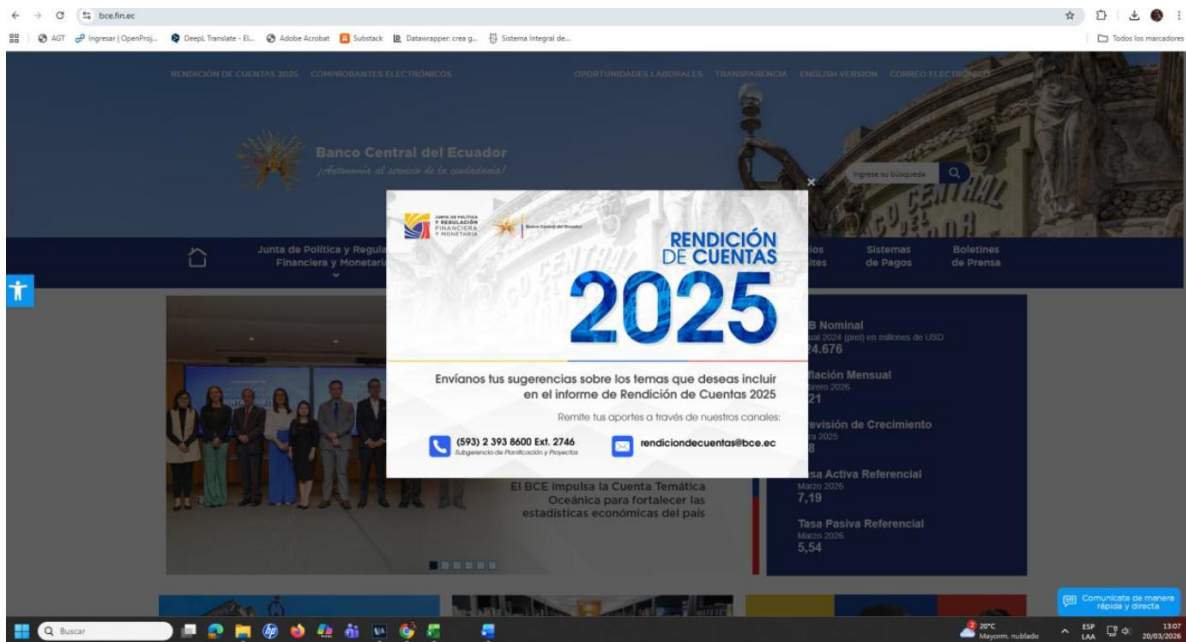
bce.fin.ec

AGT | Ingresar | OpenProj... | DeepL Translate - El... | Adobe Acrobat | Substack | Datawrapper: crea g... | Sistema Integral de... | Todos los marcadores

RENDICIÓN DE CUENTAS 2025 COMPROBANTES ELECTRÓNICOS OPORTUNIDADES LABORALES TRANSPARENCIA ENGLISH VERSION CORREO ELECTRÓNICO

Banco Central del Ecuador
¡Autonomía al servicio de la ciudadanía!

Ingrese su búsqueda

Junta de Política y Regula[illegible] Financiera y Monetari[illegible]

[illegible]ios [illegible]tes

Sistemas de Pagos

Boletines de Prensa

JUNTA DE POLÍTICA Y REGULACIÓN FINANCIERA Y MONETARIA

Banco Central del Ecuador

RENDICIÓN DE CUENTAS
2025

Envíanos tus sugerencias sobre los temas que deseas incluir en el informe de Rendición de Cuentas 2025

Remite tus aportes a través de nuestros canales:

(593) 2 393 8600 Ext. 2746
Subgerencia de Planificación y Proyectos

rendiciondecuentas@bce.ec

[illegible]B Nominal
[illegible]ual 2024 (prel) en millones de USD
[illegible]4.676

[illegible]flación Mensual
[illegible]brero 2026
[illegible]21

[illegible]evisión de Crecimiento
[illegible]ta 2025
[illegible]8

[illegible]sa Activa Referencial
Marzo 2026
7,19

Tasa Pasiva Referencial
Marzo 2026
5,54

El BCE impulsa la Cuenta Temática Oceánica para fortalecer las estadísticas económicas del país

Comunícate de manera rápida y directa

Buscar

20°C Mayorm. nublado

ESP LAA

13:07 20/03/2026